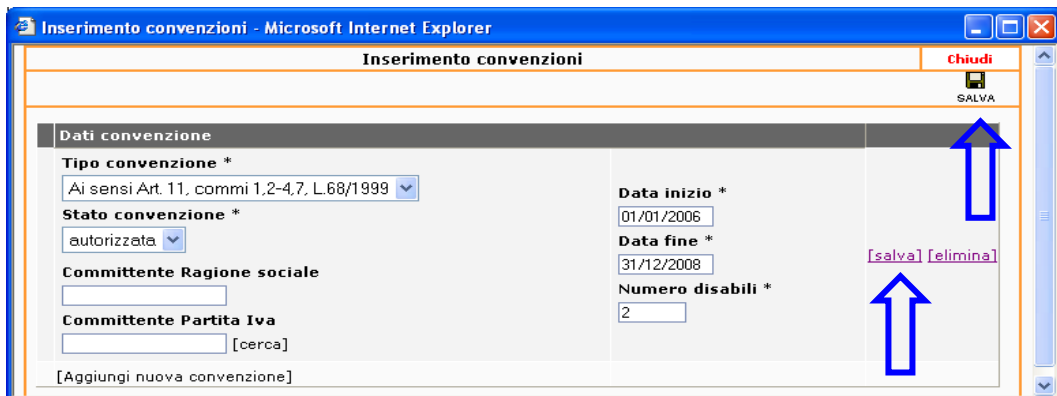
Inserimento convenzioni - Microsoft Internet Explorer

Inserimento convenzioni

Chiudi

SALVA

Dati convenzione

Tipo convenzione *

Ai sensi Art. 11, commi 1,2-4,7, L.68/1999

Stato convenzione *

autorizzata

Committente Ragione sociale

Committente Partita Iva

[cerca]

Data inizio *

01/01/2006

Data fine *

31/12/2008

Numero disabili *

2

[salva] [elimina]

[Aggiungi nuova convenzione]